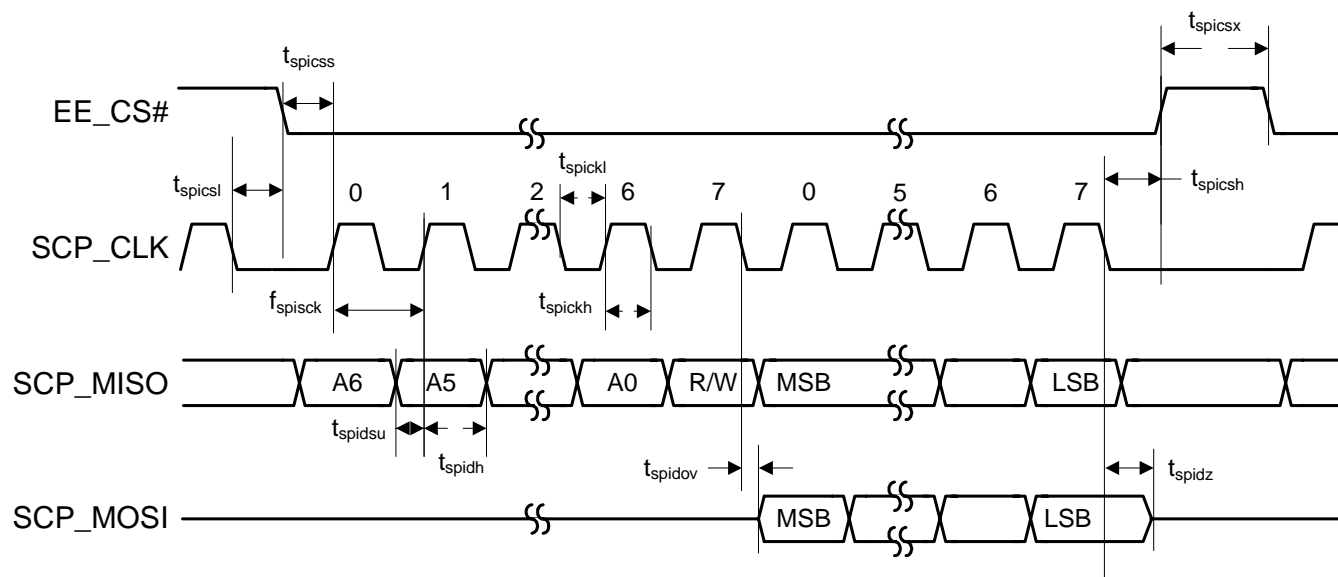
$t_{spicsx}$

$t_{spicss}$

EE_CS#

$t_{spickl}$

$t_{spicsl}$

0 1 2 6 7 0 5 6 7

$t_{spicsh}$

SCP_CLK

$f_{spisck}$

$t_{spickh}$

SCP_MISO

A6 A5 A0 R/W MSB LSB

$t_{spidsu}$

$t_{spidh}$

$t_{spidov}$

$t_{spidz}$

SCP_MOSI

MSB LSB